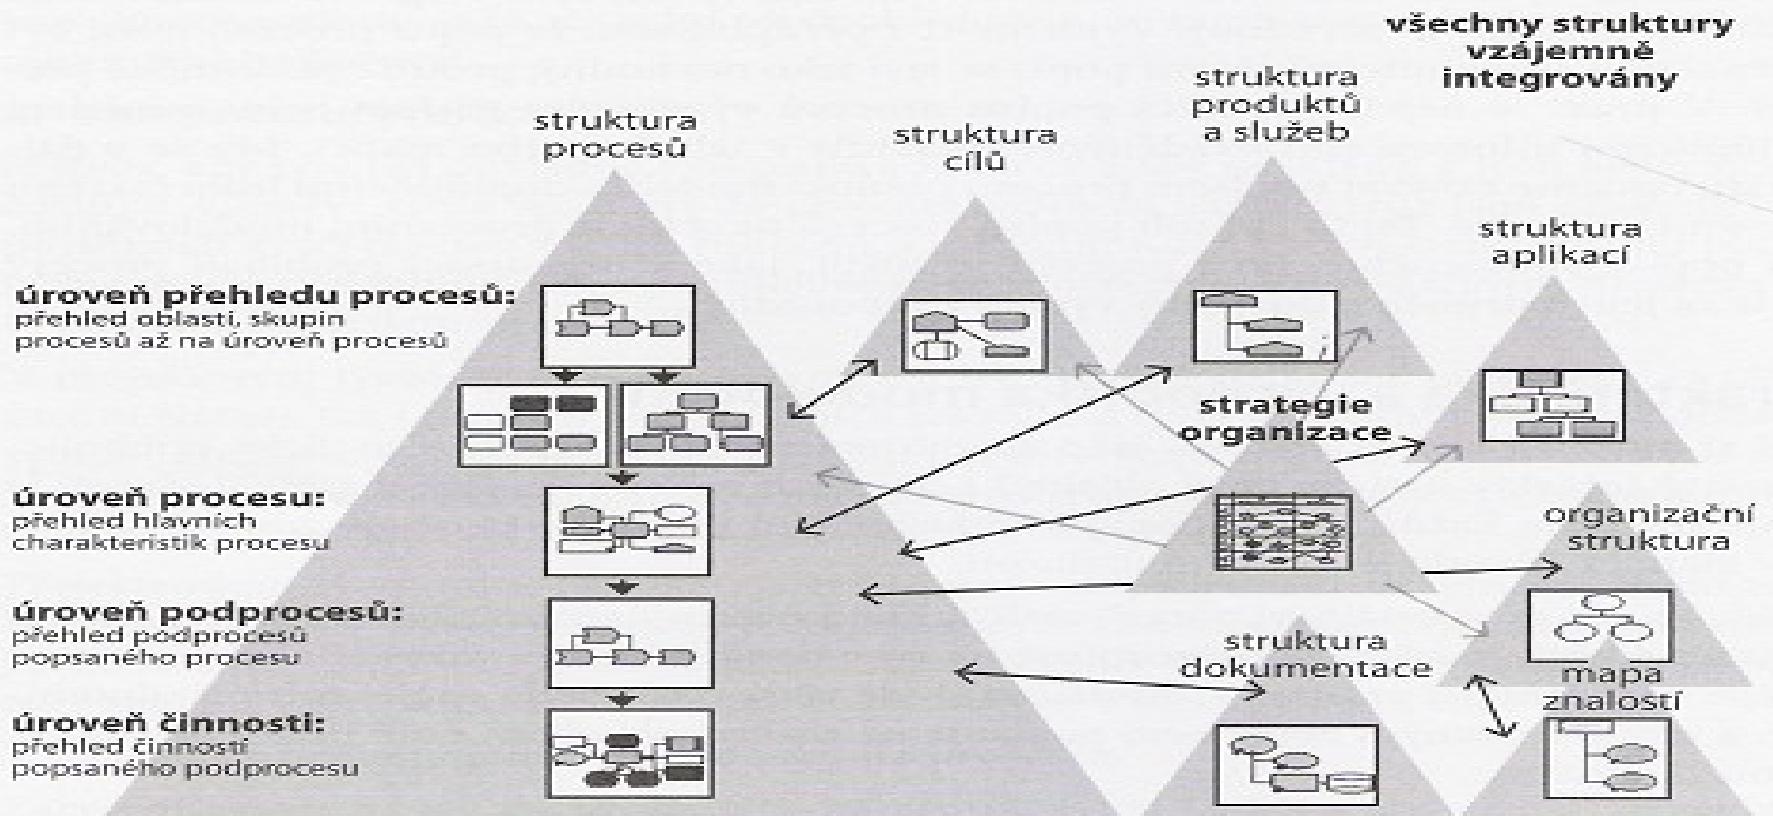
všechny struktury vzájemně integrovány

struktura procesů

struktura cílů

struktura produktů a služeb

struktura aplikací

úroveň přehledu procesů: přehled oblasti, skupin procesů až na úroveň procesů

strategie organizace

úroveň procesu: přehled hlavních charakteristik procesu

organizační struktura

úroveň podprocesů: přehled podprocesů popsaného procesu

struktura dokumentace

mapa znalostí

úroveň činnosti: přehled činností popsaného podprocesu